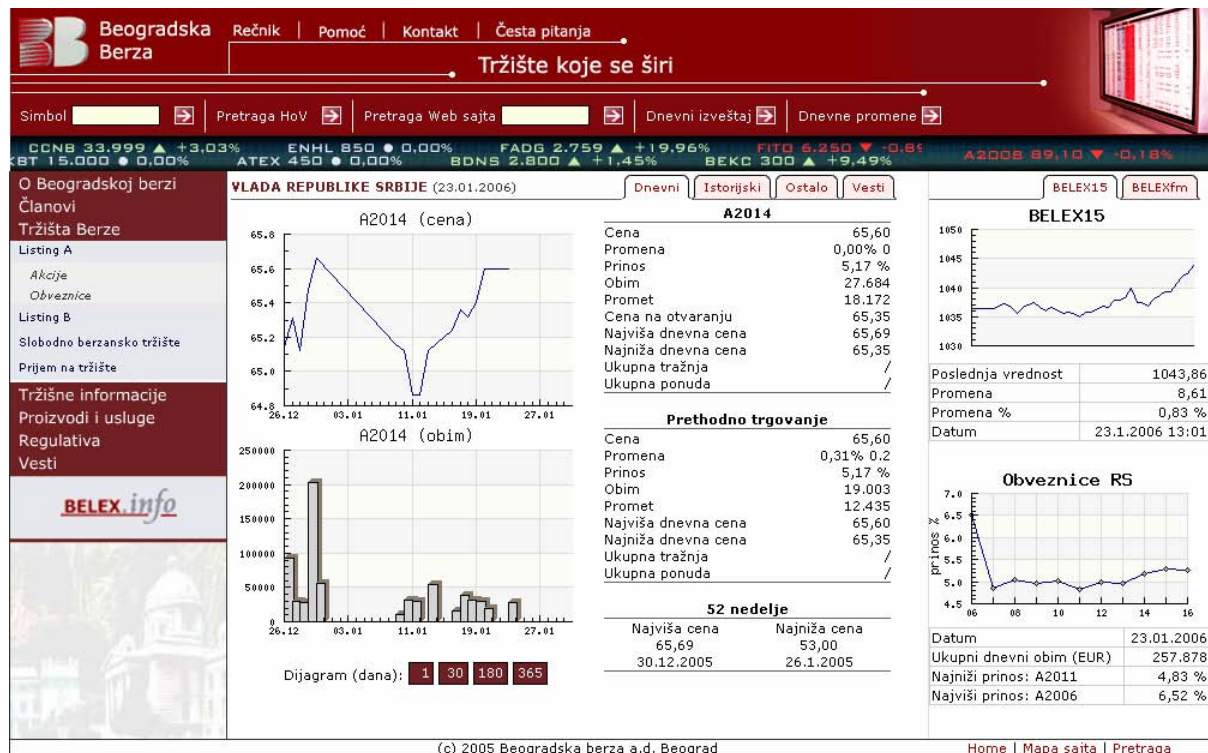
Beogradska Berza

Rečnik | Pomoć | Kontakt | Česta pitanja

Tržište koje se širi

Simbol | Pretraga HoV | Pretraga Web sajta | Dnevni izveštaj | Dnevne promene

CCNB 33.999 ▲ +3,03% ENHL 850 ● 0,00% FADG 2.759 ▲ +19,96% FITO 6.250 ▼ -0,8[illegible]
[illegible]BT 15.000 ● 0,00% ATEX 450 ● 0,00% BDNS 2.800 ▲ +1,45% BEKC 300 ▲ +9,49% A2008 89,10 ▼ -0,18%

O Beogradskoj berzi
Članovi
Tržišta Berze
Listing A
Akcije
Obveznice
Listing B
Slobodno berzansko tržište
Prijem na tržište
Tržišne informacije
Proizvodi i usluge
Regulativa
Vesti

BELEX.info

VLADA REPUBLIKE SRBIJE (23.01.2006)

Dnevni | Istorijski | Ostalo | Vesti

A2014 (cena)
65.8
65.6
65.4
65.2
65.0
64.8
26.12 03.01 11.01 19.01 27.01

A2014 (obim)
250000
200000
150000
100000
50000
0
26.12 03.01 11.01 19.01 27.01

Dijagram (dana): 1 30 180 365

| A2014 | |
|---|---|
| Cena | 65,60 |
| Promena | 0,00% 0 |
| Prinos | 5,17 % |
| Obim | 27.684 |
| Promet | 18.172 |
| Cena na otvaranju | 65,35 |
| Najviša dnevna cena | 65,69 |
| Najniža dnevna cena | 65,35 |
| Ukupna tražnja | / |
| Ukupna ponuda | / |

| Prethodno trgovanje | |
|---|---|
| Cena | 65,60 |
| Promena | 0,31% 0.2 |
| Prinos | 5,17 % |
| Obim | 19.003 |
| Promet | 12.435 |
| Najviša dnevna cena | 65,60 |
| Najniža dnevna cena | 65,35 |
| Ukupna tražnja | / |
| Ukupna ponuda | / |

| 52 nedelje | |
|---|---|
| Najviša cena | Najniža cena |
| 65,69 | 53,00 |
| 30.12.2005 | 26.1.2005 |

BELEX15 | BELEXfm

BELEX15
1050
1045
1040
1035
1030

| Poslednja vrednost | 1043,86 |
|---|---|
| Promena | 8,61 |
| Promena % | 0,83 % |
| Datum | 23.1.2006 13:01 |

Obveznice RS
prinos %
7.0
6.5
6.0
5.5
5.0
4.5
06 08 10 12 14 16

| Datum | 23.01.2006 |
|---|---|
| Ukupni dnevni obim (EUR) | 257.878 |
| Najniži prinos: A2011 | 4,83 % |
| Najviši prinos: A2006 | 6,52 % |

(c) 2005 Beogradska berza a.d. Beograd

Home | Mapa sajta | Pretraga